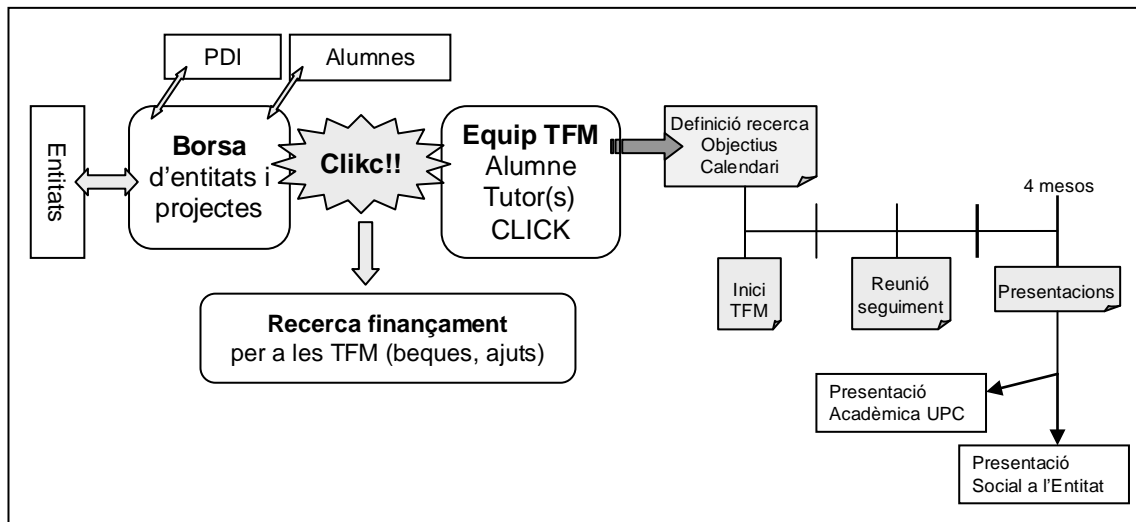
PDI

Alumnes

Entitats

**Borsa** d'entitats i projectes

**Clikc!!**

**Equip TFM** Alumne Tutor(s) CLICK

Definició recerca Objectius Calendari

4 mesos

Inici TFM

Reunió seguiment

Presentacions

**Recerca finançament** per a les TFM (beques, ajuts)

Presentació Acadèmica UPC

Presentació Social a l'Entitat